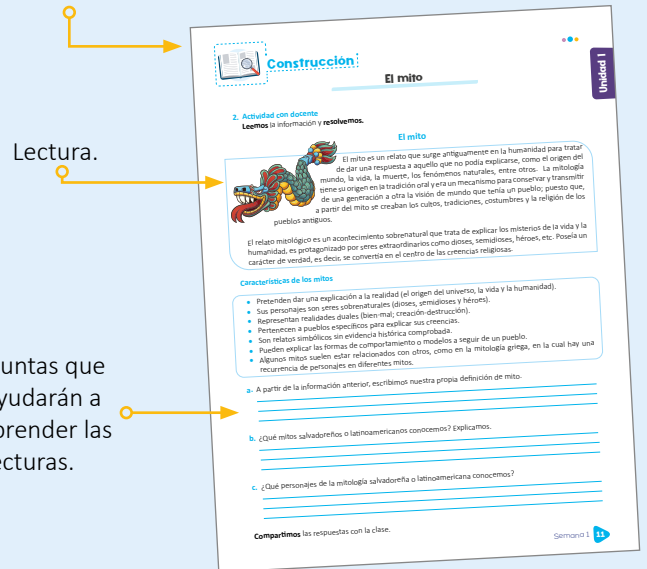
Lectura.

untas que
yudarán a
prender las
ecturas.

Construcción

El mito

Unidad 1

2. Actividad con docente
Leemos la información y resolvemos.

El mito

El mito es un relato que surge antiguamente en la humanidad para tratar de dar una respuesta a aquello que no podía explicarse, como el origen del mundo, la vida, la muerte, los fenómenos naturales, entre otros. La mitología tiene su origen en la tradición oral y era un mecanismo para conservar y transmitir de una generación a otra la visión de mundo que tenía un pueblo; puesto que, a partir del mito se creaban los cultos, tradiciones, costumbres y la religión de los pueblos antiguos.

El relato mitológico es un acontecimiento sobrenatural que trata de explicar los misterios de la vida y la humanidad, es protagonizado por seres extraordinarios como dioses, semidioses, héroes, etc. Poseía un carácter de verdad, es decir, se convertía en el centro de las creencias religiosas.

Características de los mitos

• Pretenden dar una explicación a la realidad (el origen del universo, la vida y la humanidad).
• Sus personajes son seres sobrenaturales (dioses, semidioses y héroes).
• Representan realidades duales (bien-mal; creación-destrucción).
• Pertenecen a pueblos específicos para explicar sus creencias.
• Son relatos simbólicos sin evidencia histórica comprobada.
• Pueden explicar las formas de comportamiento o modelos a seguir de un pueblo.
• Algunos mitos suelen estar relacionados con otros, como en la mitología griega, en la cual hay una recurrencia de personajes en diferentes mitos.

a. A partir de la información anterior, escribimos nuestra propia definición de mito.

b. ¿Qué mitos salvadoreños o latinoamericanos conocemos? Explicamos.

c. ¿Qué personajes de la mitología salvadoreña o latinoamericana conocemos?

Compartimos las respuestas con la clase.

Semana 1 11